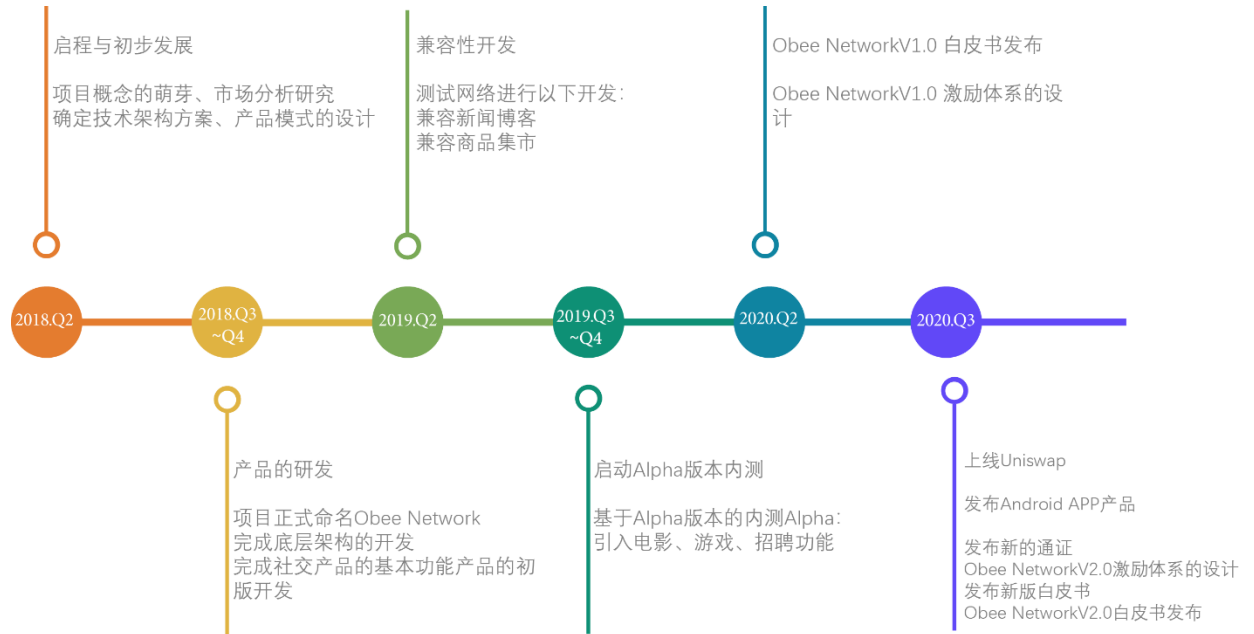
启程与初步发展

项目概念的萌芽、市场分析研究
确定技术架构方案、产品模式的设计

兼容性开发

测试网络进行以下开发：
兼容新闻博客
兼容商品集市

Obee NetworkV1.0 白皮书发布

Obee NetworkV1.0 激励体系的设计

2018.Q2

2018.Q3 ~Q4

2019.Q2

2019.Q3 ~Q4

2020.Q2

2020.Q3

产品的研发

项目正式命名Obee Network
完成底层架构的开发
完成社交产品的基本功能产品的初版开发

启动Alpha版本内测

基于Alpha版本的内测Alpha：
引入电影、游戏、招聘功能

上线Uniswap

发布Android APP产品

发布新的通证
Obee NetworkV2.0激励体系的设计
发布新版白皮书
Obee NetworkV2.0白皮书发布